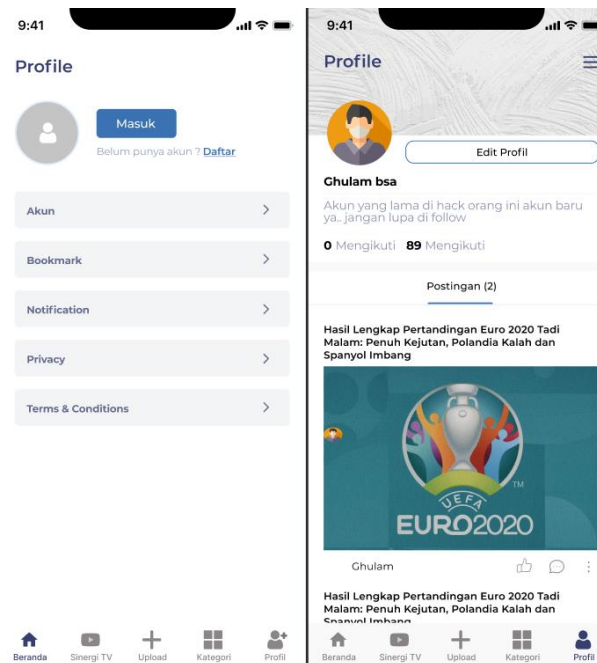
9:41

Profile

Masuk

Belum punya akun ? Daftar

Akun

Bookmark

Notification

Privacy

Terms & Conditions

Beranda Sinergi TV Upload Kategori Profil

9:41

Profile

Edit Profil

Ghulam bsa

Akun yang lama di hack orang ini akun baru ya.. jangan lupa di follow

0 Mengikuti 89 Mengikuti

Postingan (2)

Hasil Lengkap Pertandingan Euro 2020 Tadi Malam: Penuh Kejutan, Polandia Kalah dan Spanyol Imbang

UEFA
TM
EURO2020

Ghulam

Hasil Lengkap Pertandingan Euro 2020 Tadi Malam: Penuh Kejutan, Polandia Kalah dan Spanyol Imbang

Beranda Sinergi TV Upload Kategori Profil